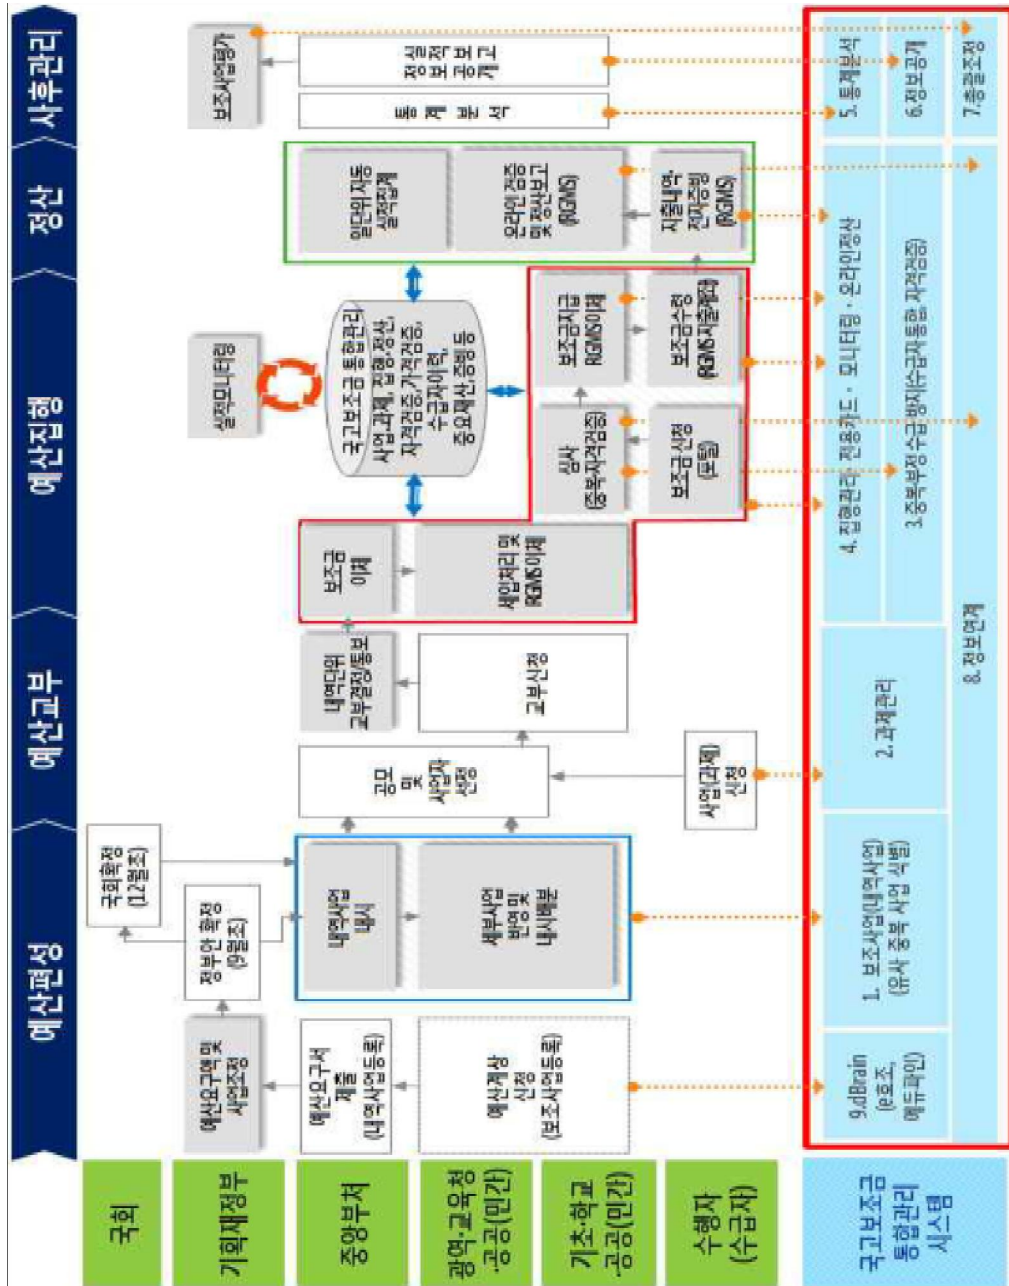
예산편성

예산교부

예산집행

정산

사후관리

국회

기획재정부

중앙부처

광역·교육청 ·공공(민간)

기초·학교 ·공공(민간)

수행자 (수급자)

국고보조금 통합관리 시스템

국회확정 (12월초)

정부안 확정 (9월초)

예산요구액 및 사업조정

예산요구서 제출 (내역사업등록)

예산계상 신청 (보조사업등록)

내역사업 내시

세부사업 반영 및 내시배분

공모 및 사업자 선정

사업(과제) 신청

내역단위 교부결정통보

교부신청

보조금 이체

세입처리 및 RGMS이체

국고보조금 통합관리 사업, 과제, 집행, 정산, 자격검증, 가격검증, 수급자이력, 중요재산 증빙 등

실시간 모니터링

심사 (중복자격검증)

보조금지급 RGMS이체

보조금 신청 (포털)

보조금수령 (RGMS지출결의)

일반위자동 실정정계

온라인 검증 및 정산보고 (RGMS)

지출내역 전자증빙 (RGMS)

보조사업평가

통계 분석

정보공개 보고서

9.dBrain (e호조, 에듀파인)

1. 보조사업(내역사업) (유사 중복 사업 식별)

2. 과제관리

4. 집행관리 : 전용카드 · 모니터링 · 온라인정산

3. 중복부정 수급 방지(수급자통합 자격검증)

8. 정보연계

5. 통계분석

6. 정보공개

7. 총괄조정